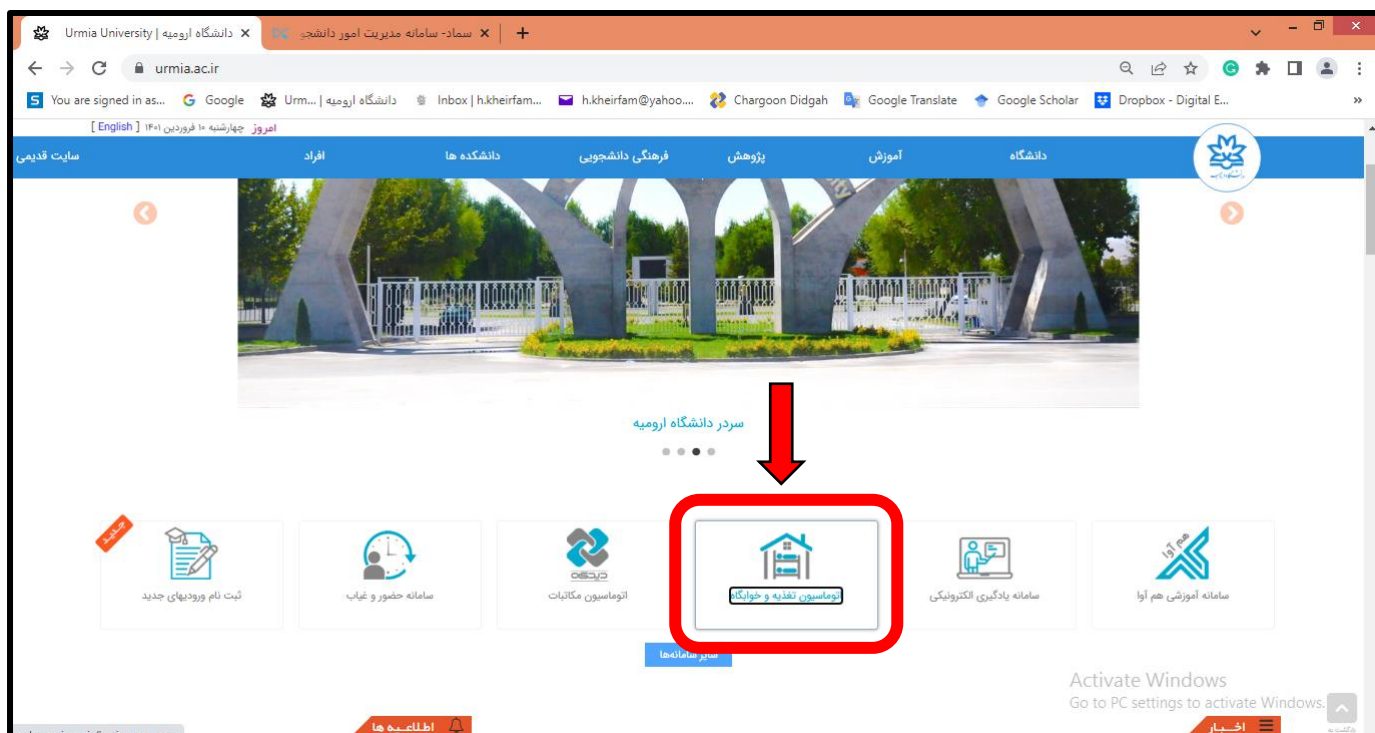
Urmia University | دانشگاه ارومیه
سماد- سامانه مدیریت امور دانشجو
urmia.ac.ir
You are signed in as... Google Urm... | دانشگاه ارومیه Inbox | h.kheirfam... h.kheirfam@yahoo.... Chargoon Didgah Google Translate Google Scholar Dropbox - Digital E...

امروز چهارشنبه ۱۰ فروردین ۱۴۰۱ [ English ]

دانشگاه آموزش پژوهش فرهنگی دانشجویی دانشکده ها افراد سایت قدیمی

سردر دانشگاه ارومیه

سامانه آموزشی هم آوا
سامانه یادگیری الکترونیکی
اتوماسیون تغذیه و خوابگاه
اتوماسیون مکاتبات
سامانه حضور و غیاب
ثبت نام ورودیهای جدید
جدید

سایر سامانه‌ها

Activate Windows
Go to PC settings to activate Windows.

اطلاعیه ها
اخبار